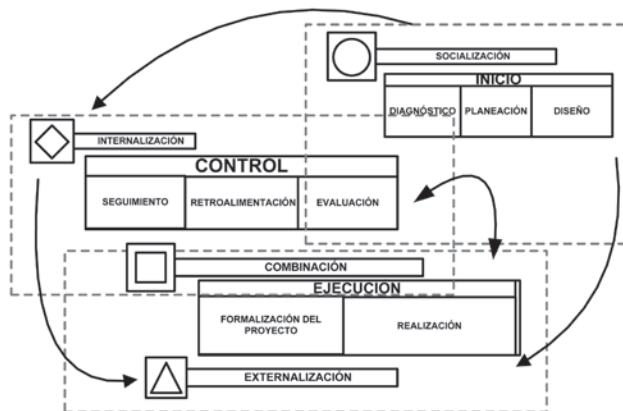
SOCIALIZACIÓN

INICIO

| DIAGNÓSTICO | PLANEACIÓN | DISEÑO |
|---|---|---|

INTERNALIZACIÓN

CONTROL

| SEGUIMIENTO | RETROALIMENTACIÓN | EVALUACIÓN |
|---|---|---|

COMBINACIÓN

EJECUCION

| FORMALIZACIÓN DEL PROYECTO | REALIZACIÓN |
|---|---|

EXTERNALIZACIÓN